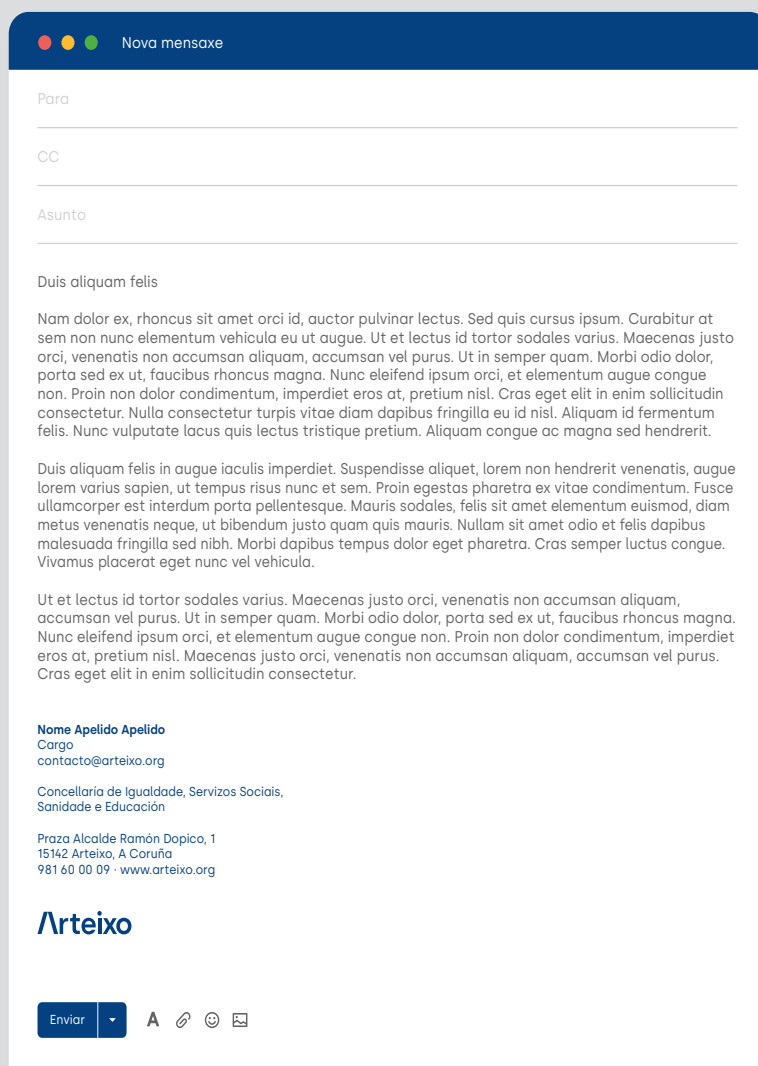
Nova mensaxe

Para

CC

Asunto

Duis aliquam felis

Nam dolor ex, rhoncus sit amet orci id, auctor pulvinar lectus. Sed quis cursus ipsum. Curabitur at sem non nunc elementum vehicula eu ut augue. Ut et lectus id tortor sodales varius. Maecenas justo orci, venenatis non accumsan aliquam, accumsan vel purus. Ut in semper quam. Morbi odio dolor, porta sed ex ut, faucibus rhoncus magna. Nunc eleifend ipsum orci, et elementum augue congue non. Proin non dolor condimentum, imperdiet eros at, pretium nisl. Cras eget elit in enim sollicitudin consectetur. Nulla consectetur turpis vitae diam dapibus fringilla eu id nisl. Aliquam id fermentum felis. Nunc vulputate lacus quis lectus tristique pretium. Aliquam congue ac magna sed hendrerit.

Duis aliquam felis in augue iaculis imperdiet. Suspendisse aliquet, lorem non hendrerit venenatis, augue lorem varius sapien, ut tempus risus nunc et sem. Proin egestas pharetra ex vitae condimentum. Fusce ullamcorper est interdum porta pellentesque. Mauris sodales, felis sit amet elementum euismod, diam metus venenatis neque, ut bibendum justo quam quis mauris. Nullam sit amet odio et felis dapibus malesuada fringilla sed nibh. Morbi dapibus tempus dolor eget pharetra. Cras semper luctus congue. Vivamus placerat eget nunc vel vehicula.

Ut et lectus id tortor sodales varius. Maecenas justo orci, venenatis non accumsan aliquam, accumsan vel purus. Ut in semper quam. Morbi odio dolor, porta sed ex ut, faucibus rhoncus magna. Nunc eleifend ipsum orci, et elementum augue congue non. Proin non dolor condimentum, imperdiet eros at, pretium nisl. Maecenas justo orci, venenatis non accumsan aliquam, accumsan vel purus. Cras eget elit in enim sollicitudin consectetur.

Nome Apelido Apelido
Cargo
contacto@arteixo.org

Concellaría de Igualdade, Servizos Sociais, Sanidade e Educación

Praza Alcalde Ramón Dopico, 1
15142 Arteixo, A Coruña
981 60 00 09 · www.arteixo.org

/\rteixo

Enviar